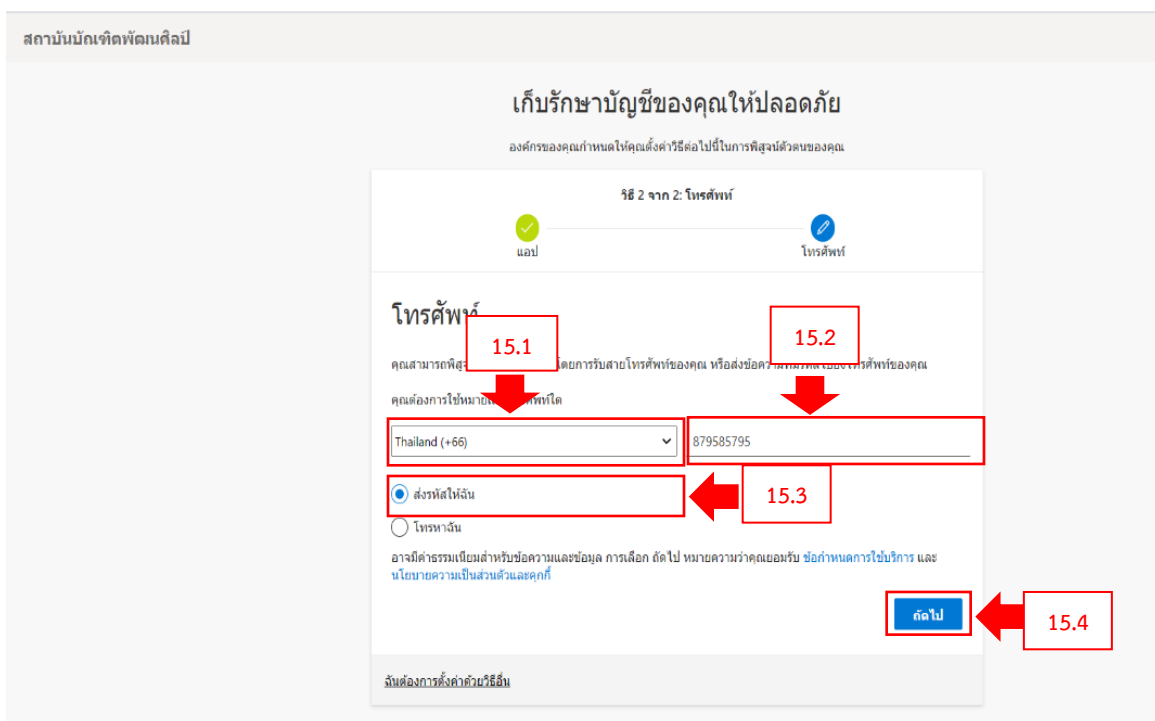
สถาบันบัณฑิตพัฒนศิลป์

เก็บรักษาบัญชีของคุณให้ปลอดภัย

องค์กรของคุณกำหนดให้คุณตั้งค่าวิธีต่อไปนี้ในการพิสูจน์ตัวตนของคุณ

วิธี 2 จาก 2: โทรศัพท์

แอป

โทรศัพท์

โทรศัพท์

15.1

15.2

คุณสามารถพิสู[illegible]โดยการรับสายโทรศัพท์ของคุณ หรือส่งข้อค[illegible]โทรศัพท์ของคุณ

คุณต้องการใช้หมาย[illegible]ศัพท์ใด

Thailand (+66)

879585795

ส่งรหัสให้ฉัน

15.3

โทรหาฉัน

อาจมีค่าธรรมเนียมสำหรับข้อความและข้อมูล การเลือก ถัดไป หมายความว่าคุณยอมรับ ข้อกำหนดการใช้บริการ และ นโยบายความเป็นส่วนตัวและคุกกี้

ถัดไป

15.4

ฉันต้องการตั้งค่าด้วยวิธีอื่น